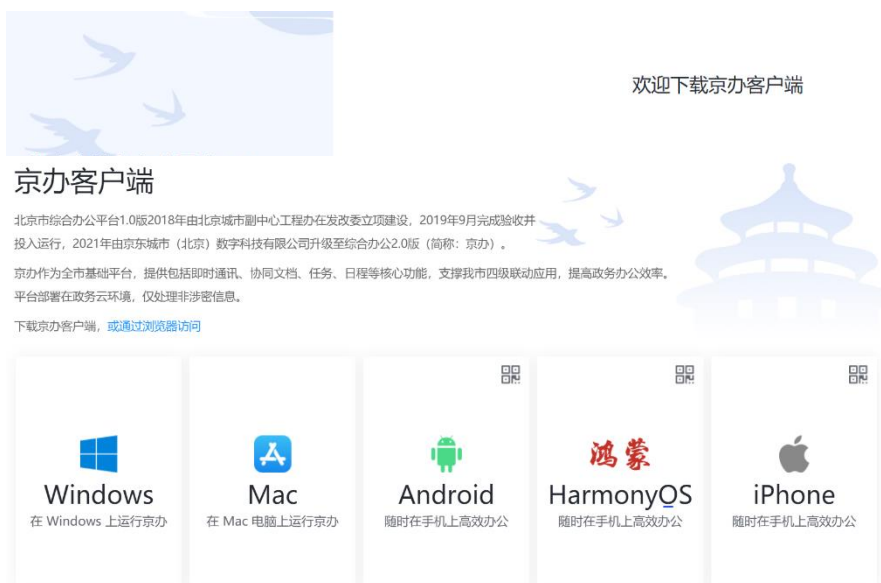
欢迎下载京办客户端

京办客户端

北京市综合办公平台1.0版2018年由北京城市副中心工程办在发改委立项建设，2019年9月完成验收并投入运行，2021年由京东城市（北京）数字科技有限公司升级至综合办公2.0版（简称：京办）。

京办作为全市基础平台，提供包括即时通讯、协同文档、任务、日程等核心功能，支撑我市四级联动应用，提高政务办公效率。平台部署在政务云环境，仅处理非涉密信息。

下载京办客户端，或通过浏览器访问

Windows
在 Windows 上运行京办

Mac
在 Mac 电脑上运行京办

Android
随时在手机上高效办公

鸿蒙
HarmonyOS
随时在手机上高效办公

iPhone
随时在手机上高效办公